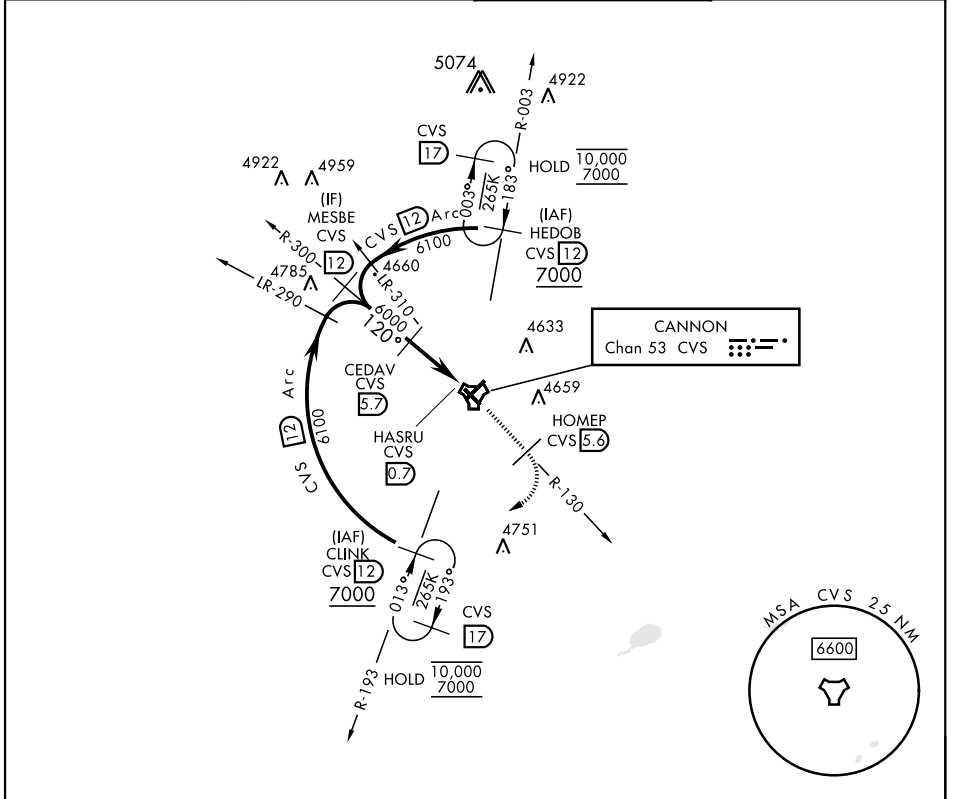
5074
4922
R-003
CVS
17
HOLD $\frac{10,000}{7000}$
003°
265K
183°
4922
4959
(IF)
MESBE
CVS
CVS 12 Arc
6100
(IAF)
HEDOB
CVS 12
7000
R-300
12
4660
LR-310
4785
LR-290
6000
120°
4633
CANNON
Chan 53 CVS
Arc
CEDAV
CVS
5.7
4659
HOMEP
CVS 5.6
12
6100
CVS
HASRU
CVS
0.7
R-130
4751
(IAF)
CLINK
CVS 12
7000
013°
265K
193°
CVS
17
R-193
HOLD $\frac{10,000}{7000}$
MSA CVS 25 NM
6600